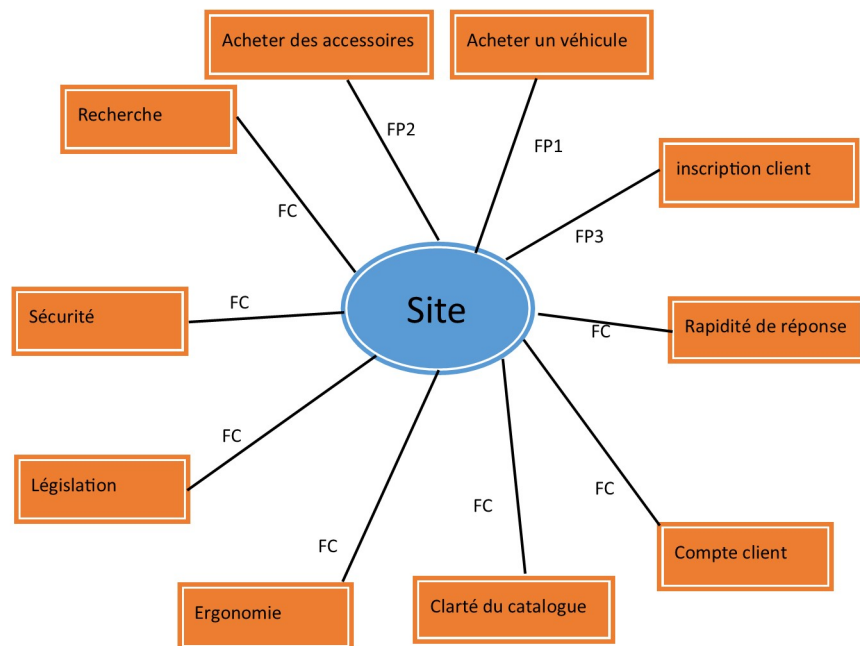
Acheter des accessoires

Acheter un véhicule

Recherche

FP2

FP1

inscription client

FC

FP3

Sécurité

FC

Site

FC

Rapidité de réponse

FC

FC

Législation

FC

FC

Compte client

FC

Ergonomie

Clarté du catalogue